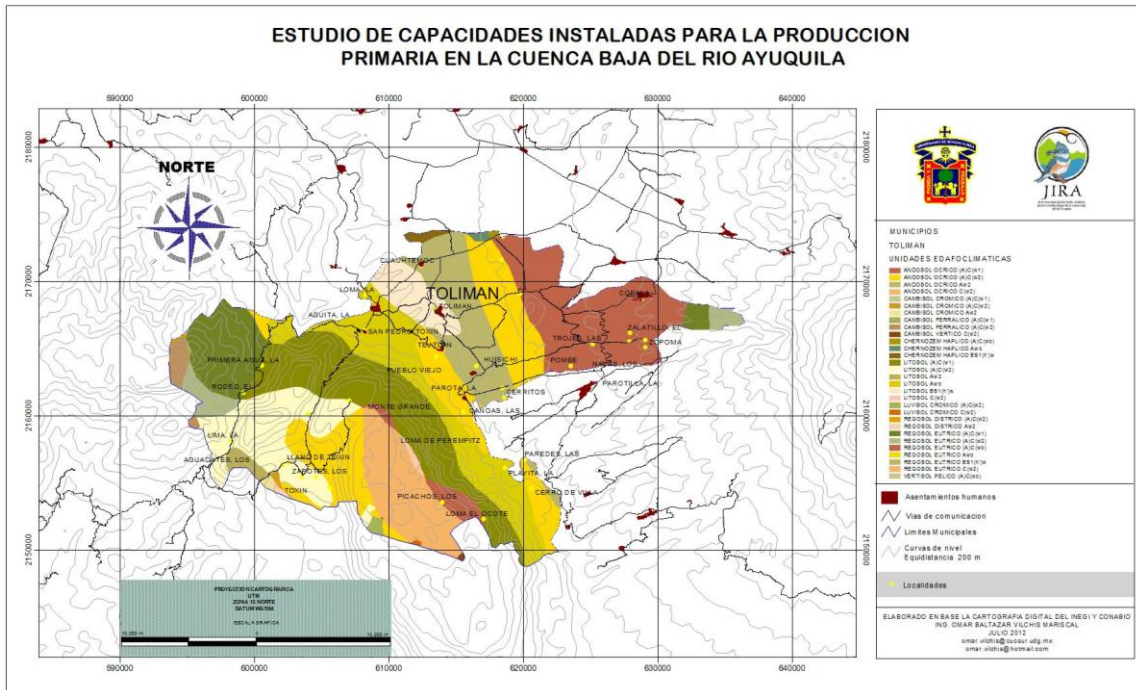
ESTUDIO DE CAPACIDADES INSTALADAS PARA LA PRODUCCION PRIMARIA EN LA CUENCA BAJA DEL RIO AYUQUILA

590000 600000 610000 620000 630000 640000

2180000
2170000
2160000
2150000

NORTE

CUAUHTEMOC
LOMA, LA
TOLIMAN
AGUITA, LA
SAN PEDRO TOXIN
TENAZON
HUISICHI
TROJES, LAS
POMBE
NARES, LOS
ZAPOTILLO, EL
COPOMA
COFRA
PRIMERA AGUA, LA
RODEO, EL
PUEBLO VIEJO
PAROTA, LA
CERRITOS
PAROTILLA, LA
MONTE GRANDE
CANOAS, LAS
LIMA, LA
LOMA DE PEREMPITZ
AGUACATES, LOS
LLANO DE TOXIN
ZAPOTES, LOS
PAREDES, LAS
PLAYITA, LA
TOXIN
CERRO DE VIGA
PICACHOS, LOS
LOMA EL OCOTE

PROYECCION CARTOGRAFICA
UTM
ZONA 13 NORTE
DATUM WGS84
ESCALA GRAFICA
10,000 m
10,000 m

JIRA

MUNICIPIOS
TOLIMAN
UNIDADES EDAFOCLIMATICAS
ANDOSOL OCRICO (A)C(w1)
ANDOSOL OCRICO (A)C(w2)
ANDOSOL OCRICO Aw2
ANDOSOL OCRICO C(w2)
CAMBISOL CROMICO (A)C(w1)
CAMBISOL CROMICO (A)C(w2)
CAMBISOL CROMICO Aw2
CAMBISOL FERRALICO (A)C(w1)
CAMBISOL FERRALICO (A)C(w2)
CAMBISOL VERTICO C(w2)
CHERNOZEM HAPLICO (A)C(wo)
CHERNOZEM HAPLICO Awo
CHERNOZEM HAPLICO BS1(h')w
LITOSOL (A)C(w1)
LITOSOL (A)C(w2)
LITOSOL Aw2
LITOSOL Awo
LITOSOL BS1(h')w
LITOSOL C(w2)
LUVISOL CROMICO (A)C(w2)
LUVISOL CROMICO C(w2)
REGOSOL DISTRICO (A)C(w2)
REGOSOL DISTRICO Aw2
REGOSOL EUTRICO (A)C(w1)
REGOSOL EUTRICO (A)C(w2)
REGOSOL EUTRICO (A)C(wo)
REGOSOL EUTRICO Awo
REGOSOL EUTRICO BS1(h')w
REGOSOL EUTRICO C(w2)
VERTISOL PELICO (A)C(w2)

Asentamientos humanos
Vias de comunicacion
Limites Municipales
Curvas de nivel
Equidistancia 200 m
Localidades

ELABORADO EN BASE LA CARTOGRAFIA DIGITAL DEL INEGI Y CONABIO
ING. OMAR BALTAZAR VILCHIS MARISCAL
JULIO 2012
omar.vilchis@cucsur.udg.mx
omar_vilchis@hotmail.com